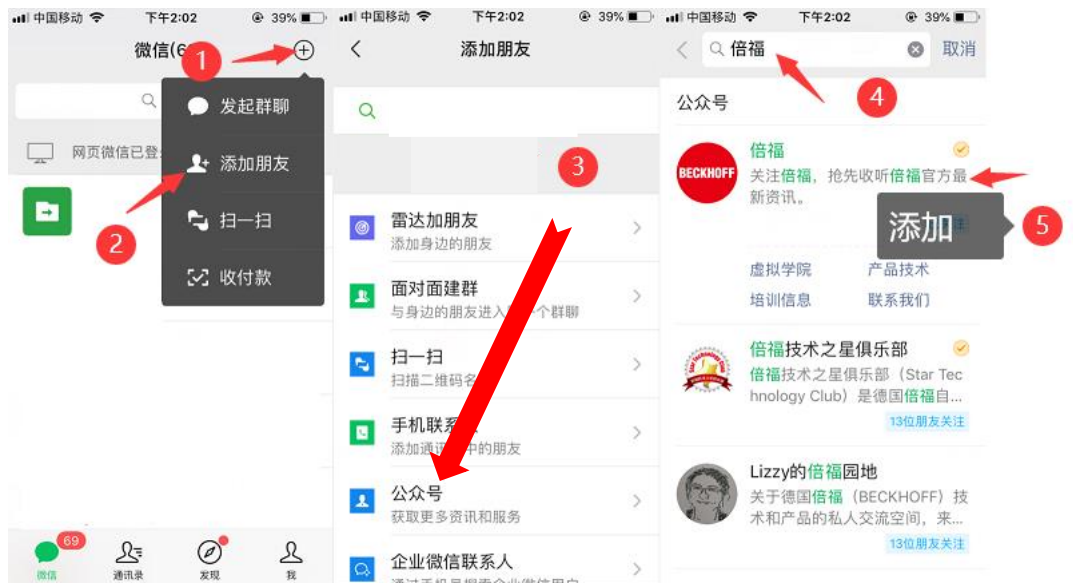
中国移动 下午2:02 39%
微信(6
1
发起群聊
添加朋友
2
扫一扫
收付款
网页微信已登
69
微信 通讯录 发现 我

中国移动 下午2:02 39%
添加朋友
3
雷达加朋友
添加身边的朋友
面对面建群
与身边的朋友进入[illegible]个群聊
扫一扫
扫描二维码名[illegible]
手机联系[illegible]
添加通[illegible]中的朋友
公众号
获取更多资讯和服务
企业微信联系人
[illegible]

中国移动 下午2:02 39%
倍福
取消
4
公众号
倍福
BECKHOFF
关注倍福，抢先收听倍福官方最新资讯。
添加
5
虚拟学院 产品技术
培训信息 联系我们
倍福技术之星俱乐部
倍福技术之星俱乐部（Star Technology Club）是德国倍福自...
13位朋友关注
Lizzy的倍福园地
关于德国倍福（BECKHOFF）技术和产品的私人交流空间，来...
13位朋友关注